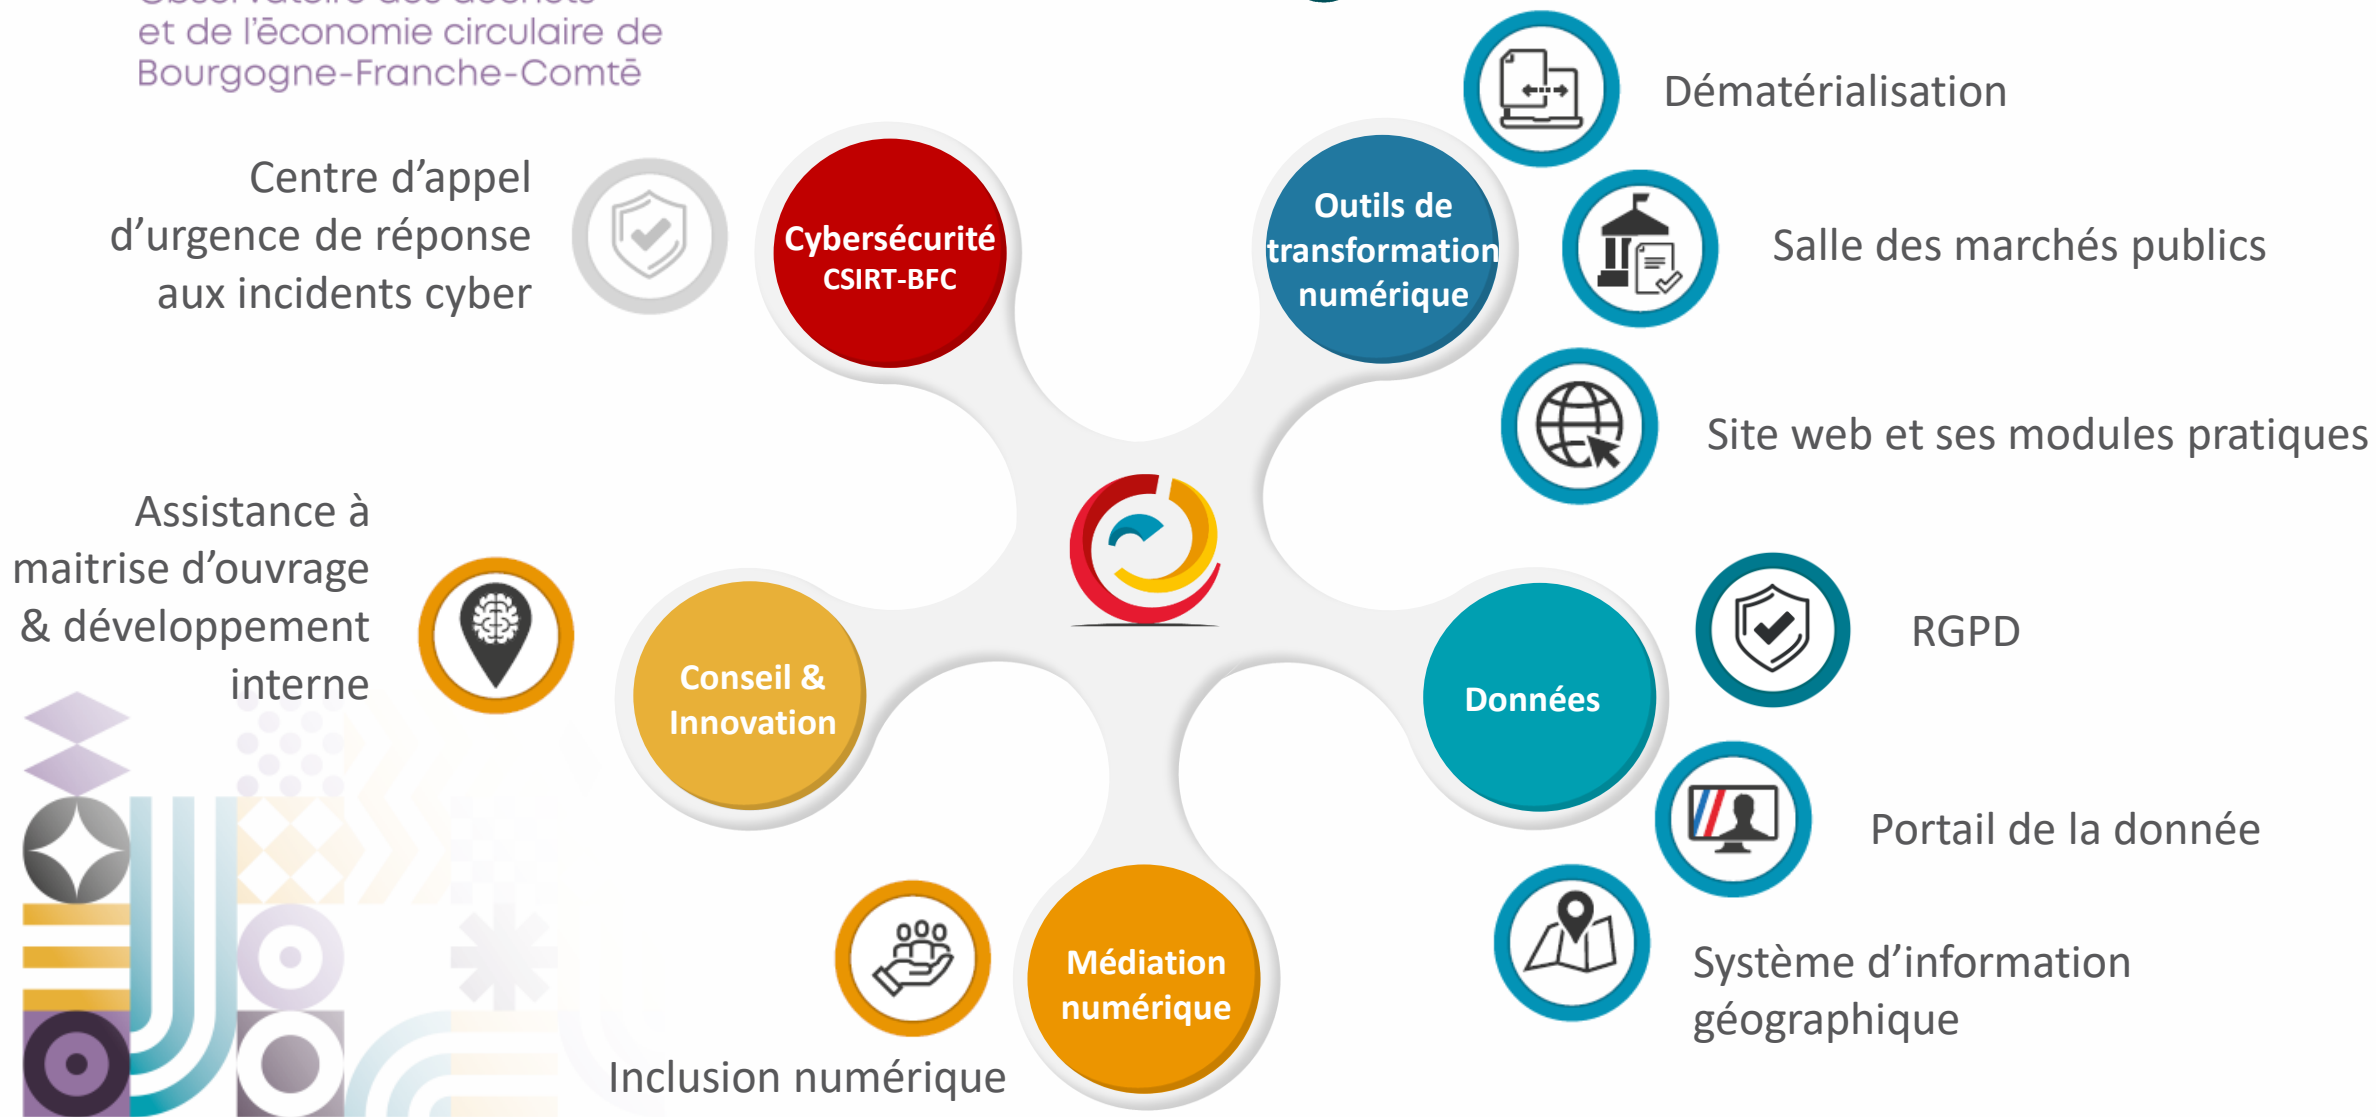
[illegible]
et de l'ēconomie circulaire de
Bourgogne-Franche-Comtē

Centre d'appel d'urgence de réponse aux incidents cyber

Cybersécurité
CSIRT-BFC

Outils de transformation numérique

Dématérialisation

Salle des marchés publics

Site web et ses modules pratiques

Assistance à maitrise d'ouvrage & développement interne

Conseil & Innovation

Données

RGPD

Portail de la donnée

Système d'information géographique

Médiation numérique

Inclusion numérique